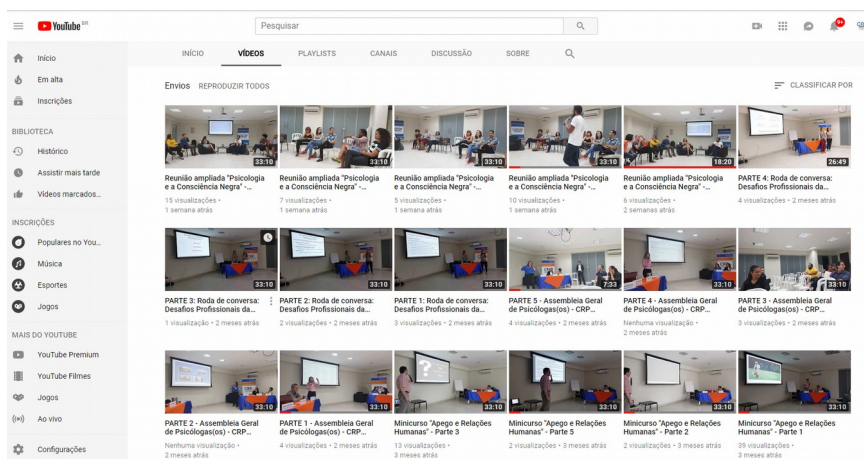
YouTube BR
Pesquisar
9+

Início
Em alta
Inscrições

BIBLIOTECA
Histórico
Assistir mais tarde
Vídeos marcados...

INSCRIÇÕES
Populares no You...
Música
Esportes
Jogos

MAIS DO YOUTUBE
YouTube Premium
YouTube Filmes
Jogos
Ao vivo

Configurações

INÍCIO VÍDEOS PLAYLISTS CANAIS DISCUSSÃO SOBRE

Envios REPRODUZIR TODOS
CLASSIFICAR POR

33:10
Reunião ampliada "Psicologia e a Consciência Negra" -...
15 visualizações • 1 semana atrás

33:10
Reunião ampliada "Psicologia e a Consciência Negra" -...
7 visualizações • 1 semana atrás

33:10
Reunião ampliada "Psicologia e a Consciência Negra" -...
5 visualizações • 1 semana atrás

33:10
Reunião ampliada "Psicologia e a Consciência Negra" -...
10 visualizações • 1 semana atrás

18:20
Reunião ampliada "Psicologia e a Consciência Negra" -...
6 visualizações • 2 semanas atrás

26:49
PARTE 4: Roda de conversa: Desafios Profissionais da...
4 visualizações • 2 meses atrás

PARTE 3: Roda de conversa: Desafios Profissionais da...
1 visualização • 2 meses atrás

33:10
PARTE 2: Roda de conversa: Desafios Profissionais da...
2 visualizações • 2 meses atrás

33:10
PARTE 1: Roda de conversa: Desafios Profissionais da...
3 visualizações • 2 meses atrás

7:33
PARTE 5 - Assembleia Geral de Psicólogas(os) - CRP...
4 visualizações • 2 meses atrás

33:10
PARTE 4 - Assembleia Geral de Psicólogas(os) - CRP...
Nenhuma visualização • 2 meses atrás

33:10
PARTE 3 - Assembleia Geral de Psicólogas(os) - CRP...
3 visualizações • 2 meses atrás

33:10
PARTE 2 - Assembleia Geral de Psicólogas(os) - CRP...
Nenhuma visualização • 2 meses atrás

33:10
PARTE 1 - Assembleia Geral de Psicólogas(os) - CRP...
4 visualizações • 2 meses atrás

33:10
Minicurso "Apego e Relações Humanas" - Parte 3
13 visualizações • 3 meses atrás

33:10
Minicurso "Apego e Relações Humanas" - Parte 5
2 visualizações • 3 meses atrás

33:10
Minicurso "Apego e Relações Humanas" - Parte 2
2 visualizações • 3 meses atrás

33:10
Minicurso "Apego e Relações Humanas" - Parte 1
39 visualizações • 3 meses atrás